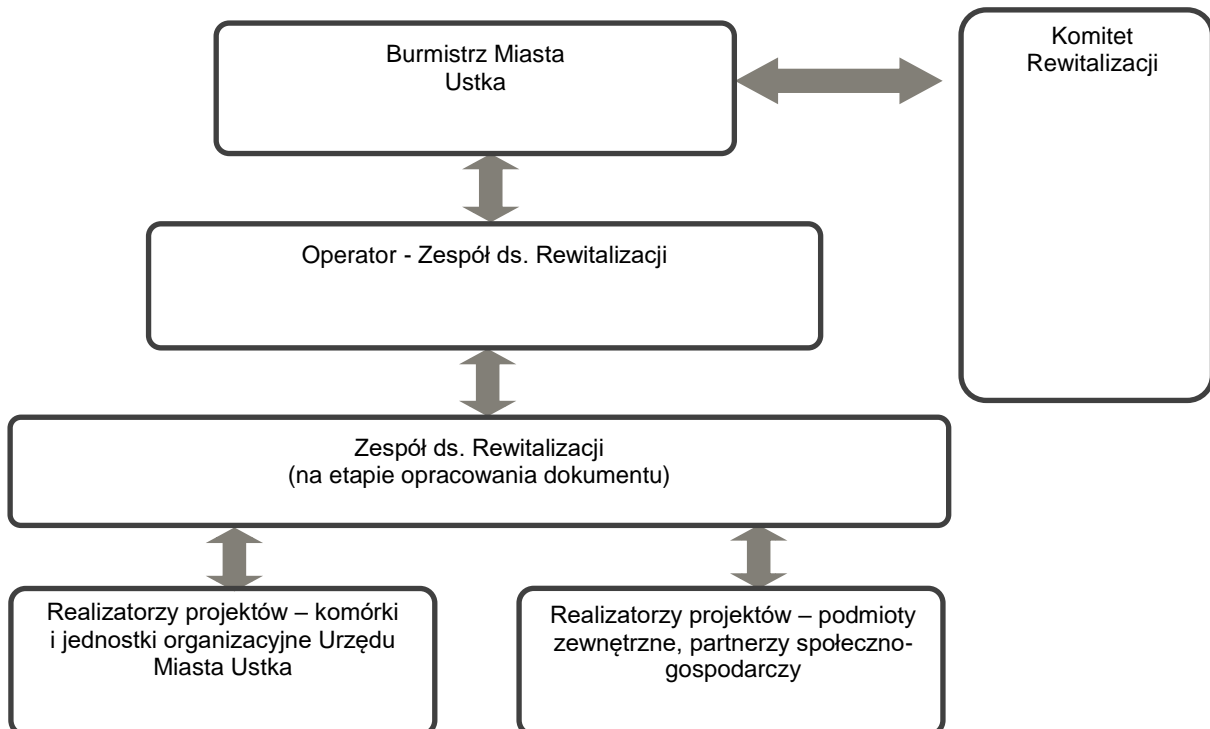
Burmistrz Miasta Ustka

Komitet Rewitalizacji

Operator - Zespół ds. Rewitalizacji

Zespół ds. Rewitalizacji
(na etapie opracowania dokumentu)

Realizatorzy projektów – komórki i jednostki organizacyjne Urzędu Miasta Ustka

Realizatorzy projektów – podmioty zewnętrzne, partnerzy społeczno-gospodarczy